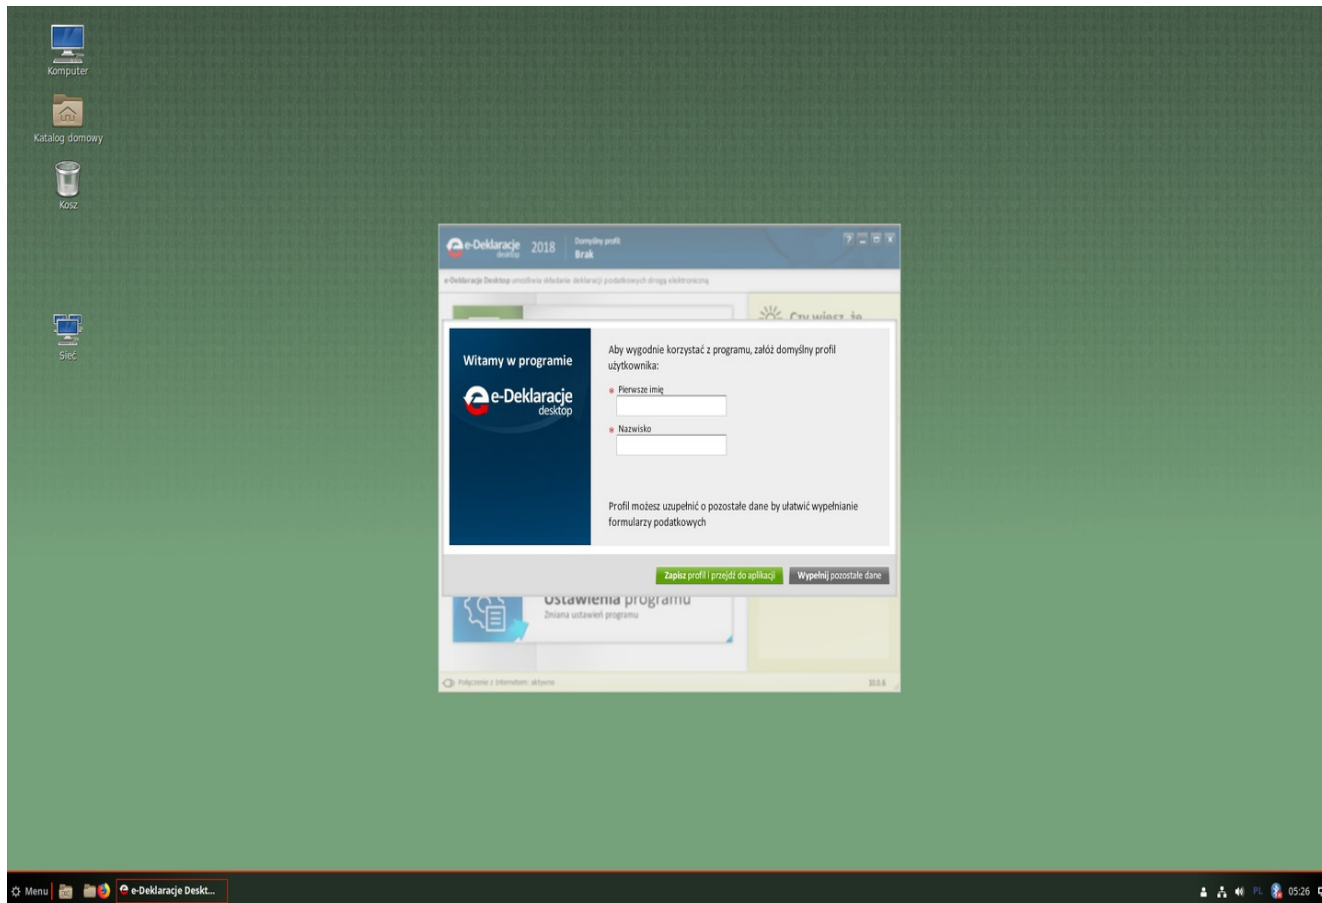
Komputer

Katalog domowy

Kosz

Sieć

e-Deklaracje desktop 2018 Domyślny profil Brak

e-Deklaracje Desktop umożliwia składanie deklaracji podatkowych drogą elektroniczną

Czy wiesz, że

Witamy w programie

e-Deklaracje desktop

Aby wygodnie korzystać z programu, załóż domyślny profil użytkownika:

* Pierwsze imię

* Nazwisko

Profil możesz uzupełnić o pozostałe dane by ułatwić wypełnianie formularzy podatkowych

Zapisz profil i przejdź do aplikacji

Wypełnij pozostałe dane

Ustawienia programu

Zmiana ustawień programu

Połączenie z Internetem: aktywne

10.0.6

Menu

e-Deklaracje Deskt...

PL

05:26